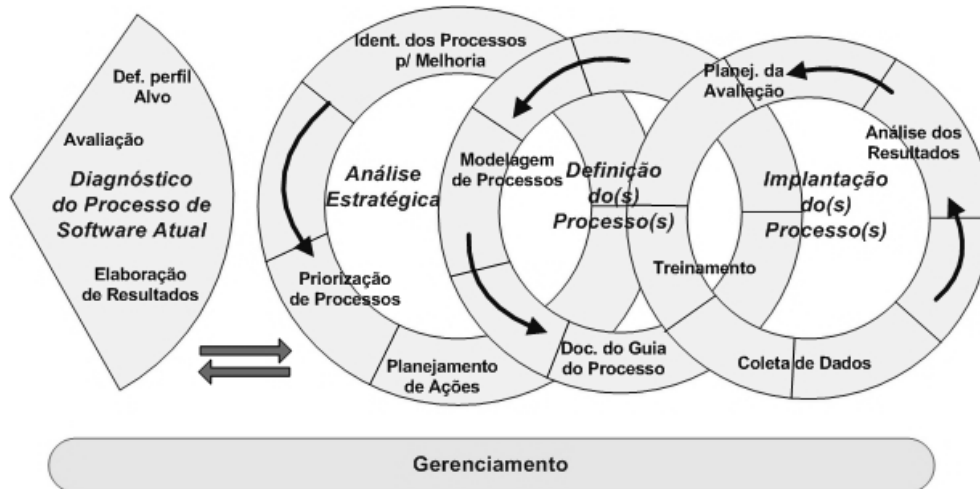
Def. perfil Alvo

Avaliação

Diagnóstico do Processo de Software Atual

Elaboração de Resultados

Ident. dos Processos p/ Melhoria

Análise Estratégica

Priorização de Processos

Planejamento de Ações

Modelagem de Processos

Definição do(s) Processo(s)

Doc. do Guia do Processo

Treinamento

Planej. da Avaliação

Análise dos Resultados

Implantação do(s) Processo(s)

Coleta de Dados

Gerenciamento